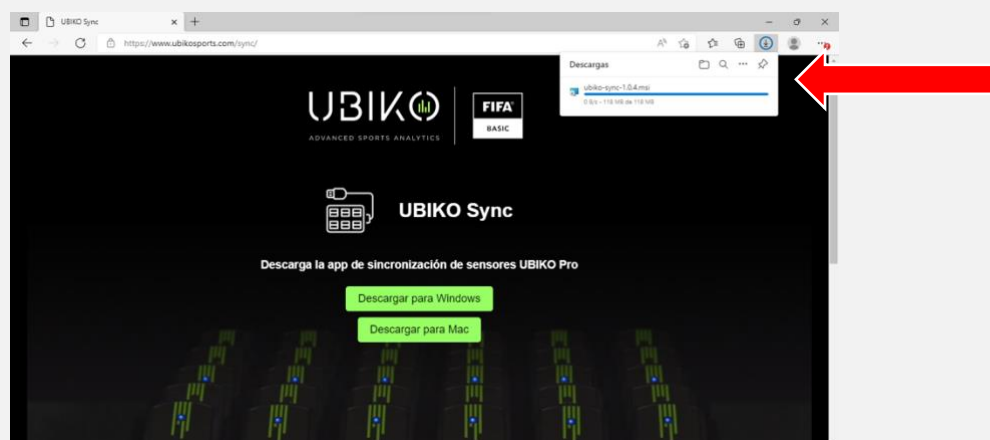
UBIKO Sync

https://www.ubikosports.com/sync/

Descargas

ubiko-sync-1.0.4.msi

0 B/s - 118 MB de 118 MB

UBIKO

ADVANCED SPORTS ANALYTICS

FIFA

BASIC

UBIKO Sync

Descarga la app de sincronización de sensores UBIKO Pro

Descargar para Windows

Descargar para Mac